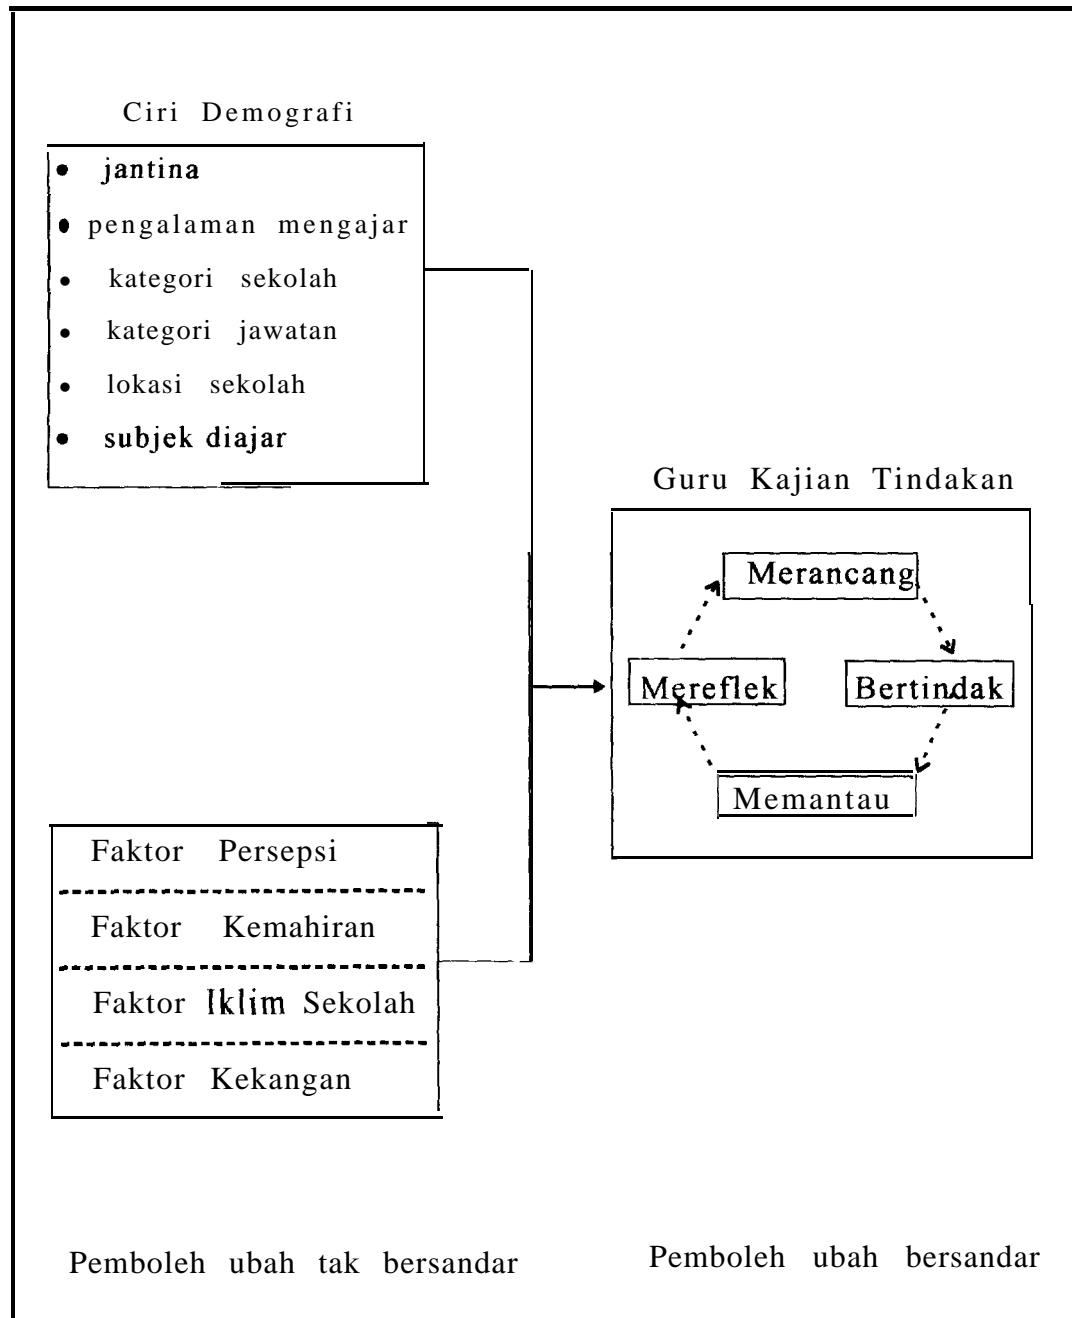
Ciri Demografi

- jantina
- pengalaman mengajar
- kategori sekolah
- kategori jawatan
- lokasi sekolah
- subjek diajar

Guru Kajian Tindakan

Merancang

Mereflek

Bertindak

Memantau

Faktor Persepsi

Faktor Kemahiran

Faktor Iklim Sekolah

Faktor Kekangan

Pemboleh ubah tak bersandar

Pemboleh ubah bersandar